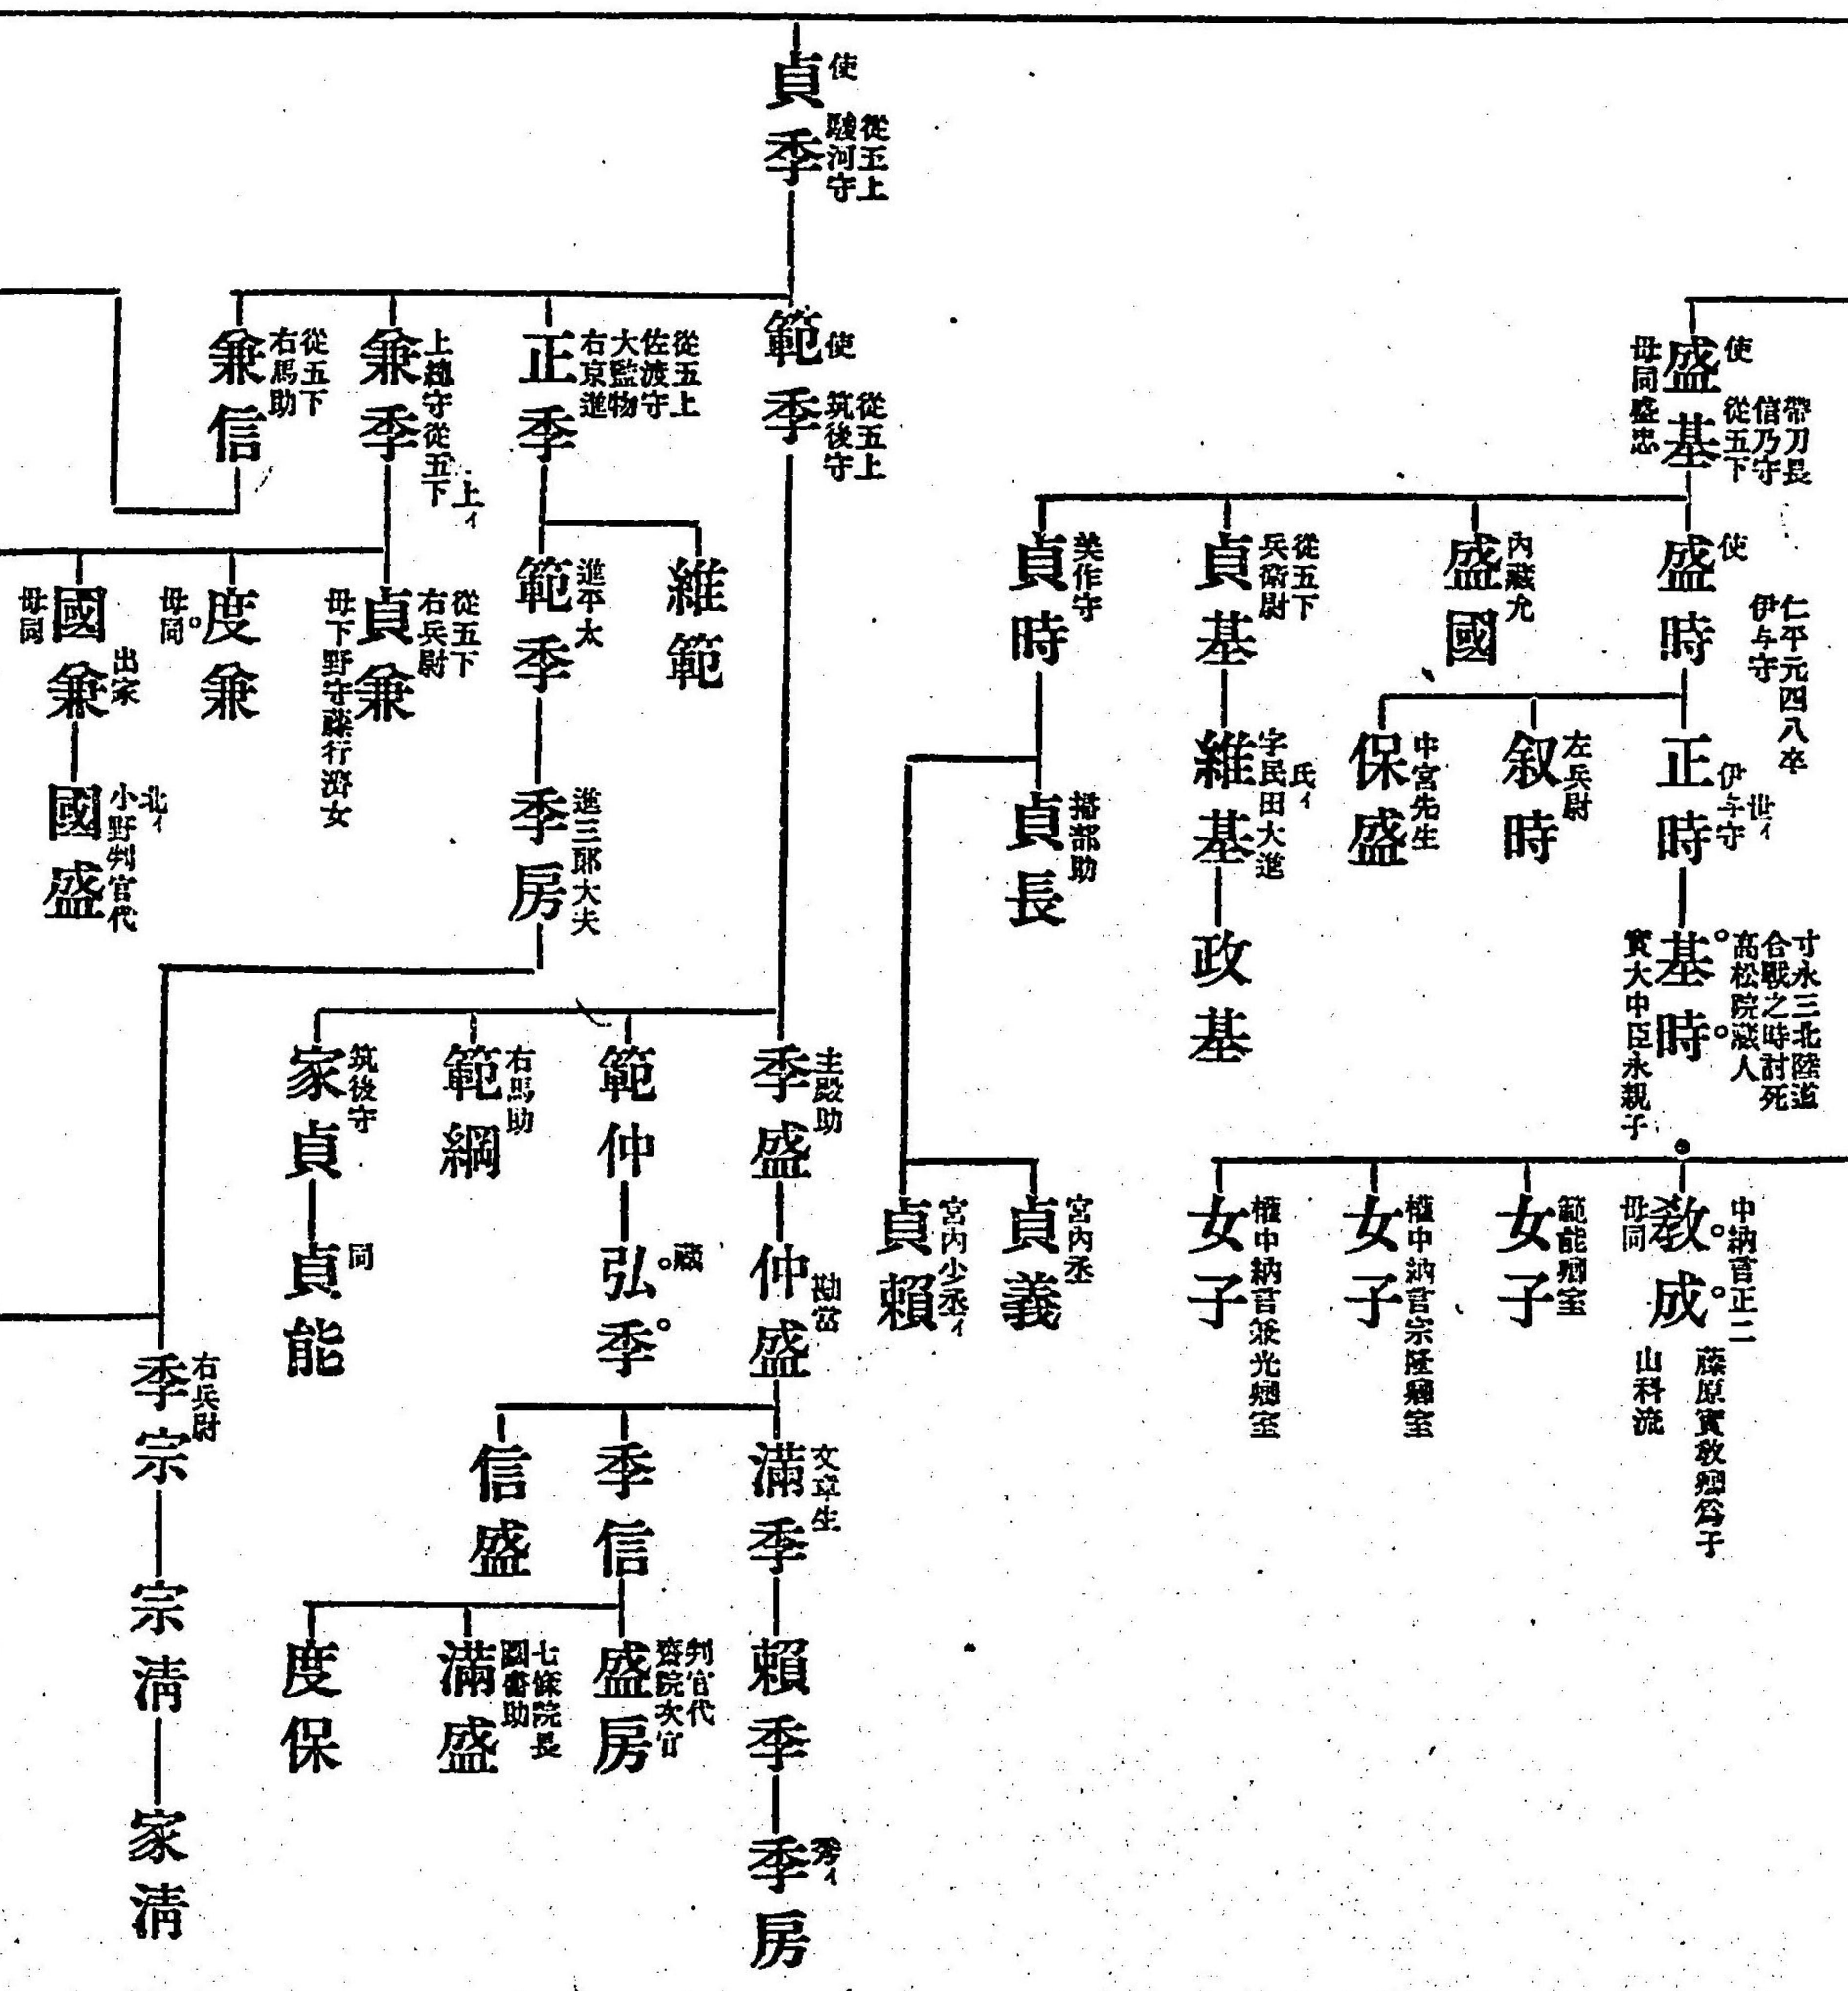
貞季 使 從五上 駿河守

範季 使 從五上 筑後守

正季 從五上 佐渡守 大監物 右京進

兼季 上總守 從五下 上イ

兼信 從五下 右馬助

盛基 使 帶刀長 信乃守 從五下 母同盛忠

盛時 使 仁平元四八卒 伊与守

盛國 内藏允

貞基 從五下 兵衛尉

貞時 美作守

維範

範季 進 平太

貞兼 從五下 右兵尉 母下野守藤行渋女

度兼 母同

國兼 出家 母同

國盛 北イ 小野判官代

季房 進 三郎大夫

正時 伊与守 丗イ

叙時 左兵尉

保盛 中宮先生

維基 字民田大進 氏イ

貞長 播部助

基時 寸永三北陸道合戰之時討死 高松院藏人 實大中臣永親子

政基

季盛 主殿助

範仲

範綱 右馬助

家貞 筑後守

仲盛 勘當

弘季 藏

貞能 同

教成 中納言正二 藤原實教猶爲子 母同 山科流

女子 範能猶室

女子 權中納言宗隆猶室

女子 權中納言兼光猶室

貞義 宮内丞

貞頼 宮内少丞イ

季宗 右兵尉

滿季 文章生

季信

信盛

盛房 判官代 齋院次官

滿盛 七條院長 圖書助

度保

頼季

季房 秀イ

宗清

家清